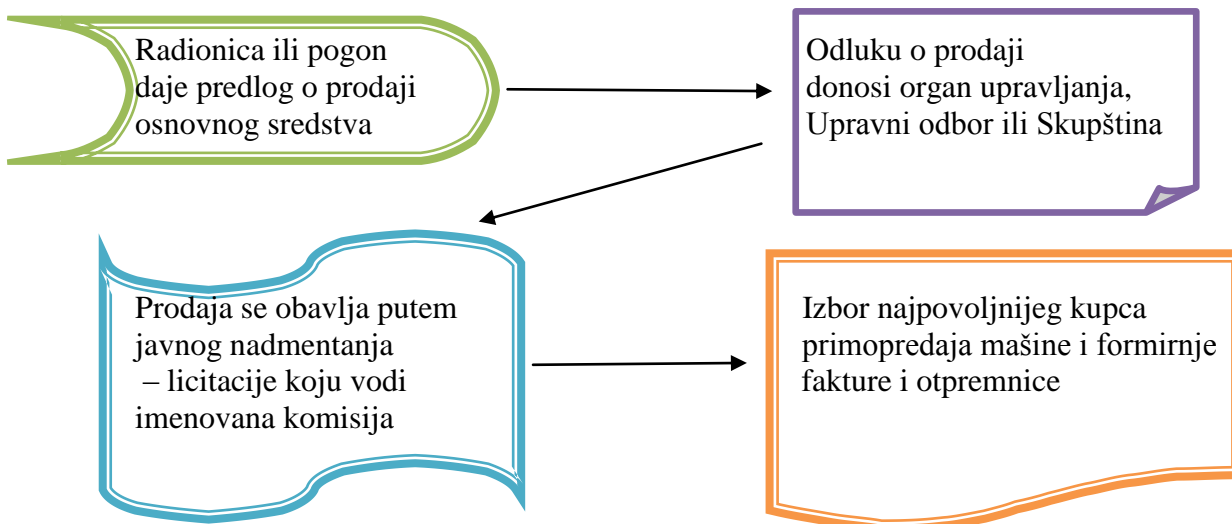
Radionica ili pogon daje predlog o prodaji osnovnog sredstva

Odluku o prodaji donosi organ upravljanja, Upravni odbor ili Skupština

Prodaja se obavlja putem javnog nadmentanja – licitacije koju vodi imenovana komisija

Izbor najpovoljnijeg kupca primopredaja mašine i formirnje fakture i otpremnice